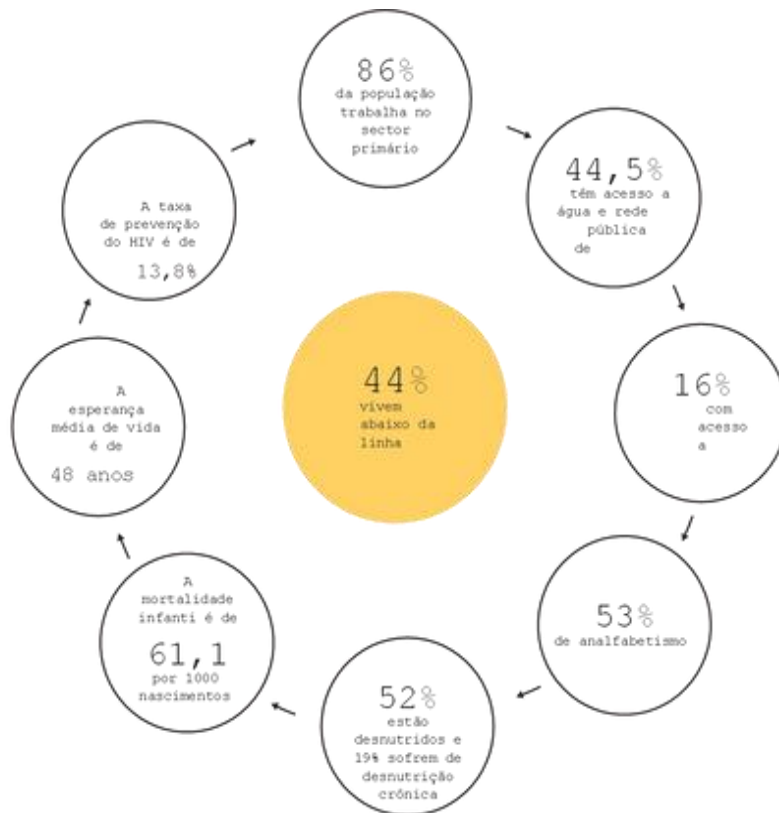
86%
da população trabalha no sector primário

44,5%
têm acesso a água e rede pública de

16%
com acesso a

53%
de analfabetismo

52%
estão desnutridos e 19% sofrem de desnutrição crônica

A mortalidade infanti é de
61,1
por 1000 nascimentos

A esperança média de vida é de
48 anos

A taxa de prevenção do HIV é de
13,8%

44%
vivem abaixo da linha